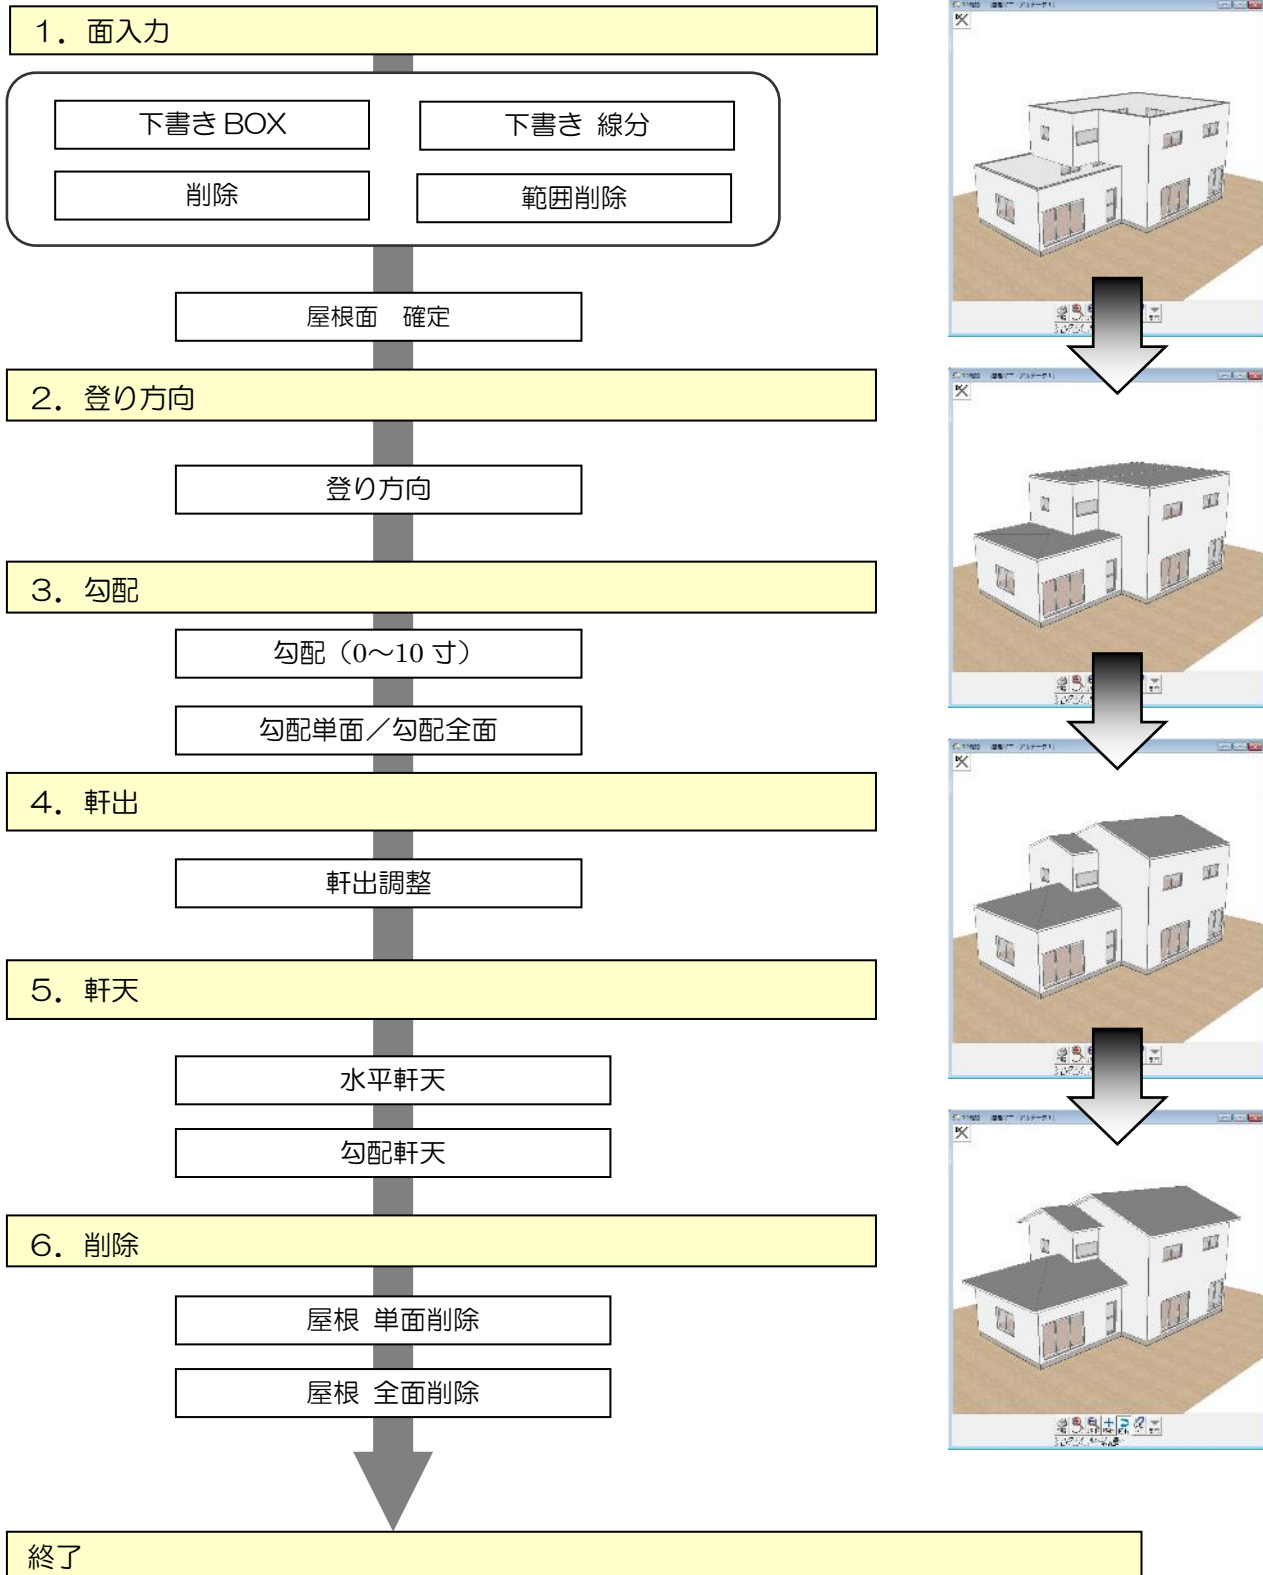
1．面入力

下書き BOX

下書き 線分

削除

範囲削除

屋根面　確定

2．登り方向

登り方向

3．勾配

勾配（0～10 寸）

勾配単面／勾配全面

4．軒出

軒出調整

5．軒天

水平軒天

勾配軒天

6．削除

屋根 単面削除

屋根 全面削除

終了